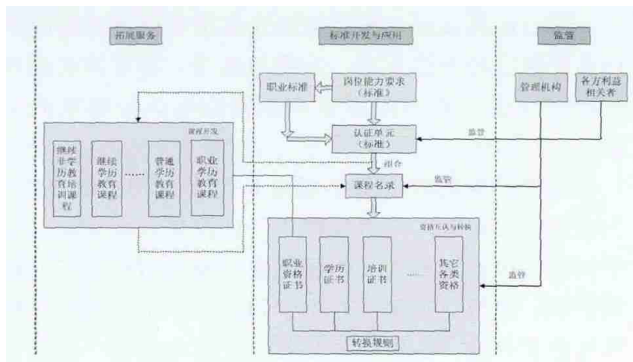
拓展服务

标准开发与应用

监管

职业标准

岗位能力要求（标准）

管理机构

各方利益相关者

课程开发

继续非学历教育培训课程

继续学历教育课程

……

普通学历教育课程

职业学历教育课程

认证单元（标准）

监管

组合

课程名录

监管

资格互认与转换

职业资格证书

学历证书

培训证书

……

其它各类资格

监管

转换规则